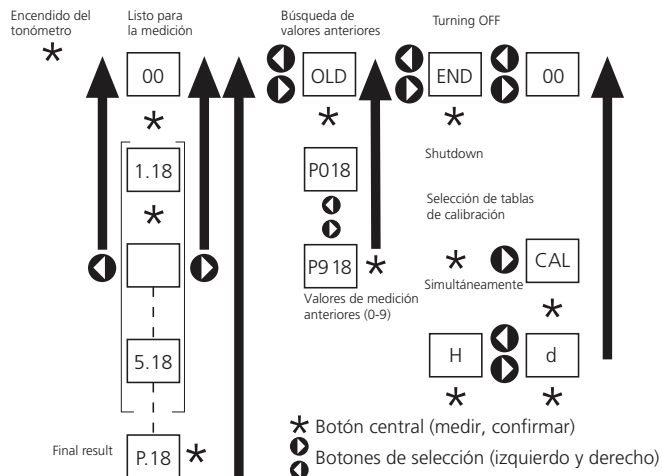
Encendido del tonómetro
*

Listo para la medición
00
*
1.18
*
5.18

Final result
P.18 *

Búsqueda de valores anteriores
OLD
*
P018
P9 18 *
Valores de medición anteriores (0-9)

Turning OFF
END
00
*
Shutdown

Selección de tablas de calibración
* CAL
Simultáneamente
*
H
d
* *

* Botón central (medir, confirmar)
Botones de selección (izquierdo y derecho)